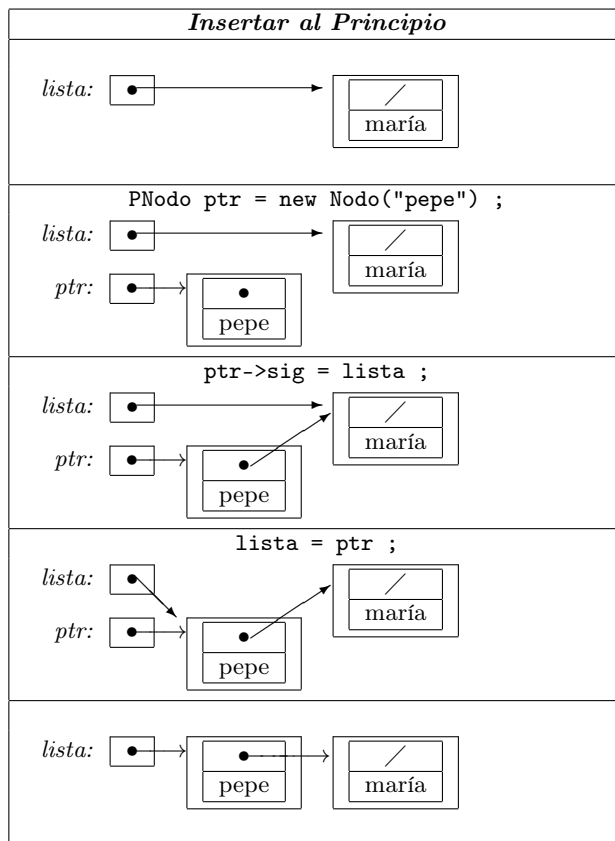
Insertar al Principio

lista:

maría

PNodo ptr = new Nodo("pepe") ;

lista:

maría

ptr:

pepe

ptr->sig = lista ;

lista:

maría

ptr:

pepe

lista = ptr ;

lista:

maría

ptr:

pepe

lista:

pepe

maría